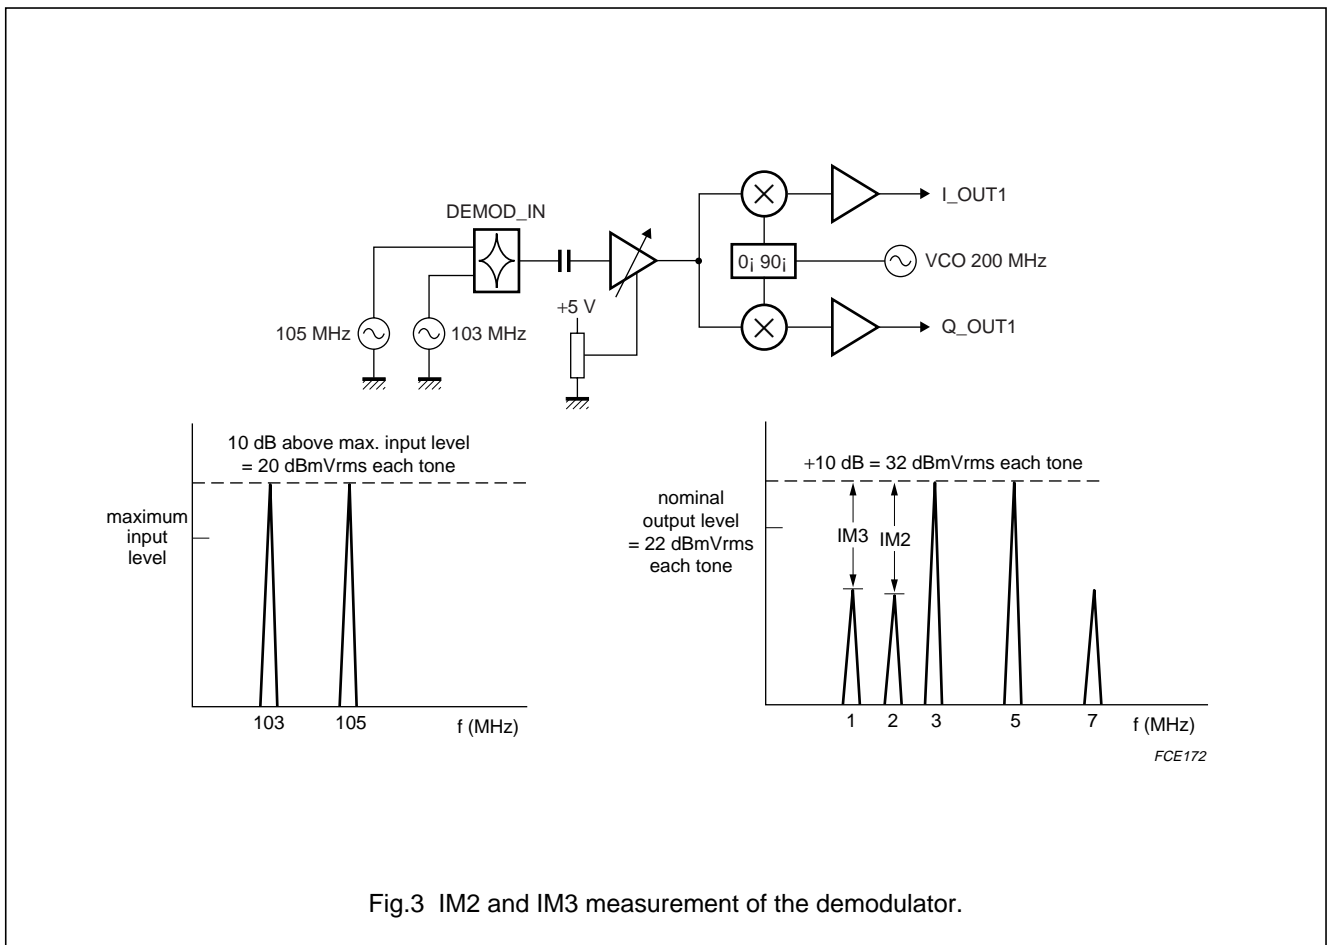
DEMOD_IN

105 MHz

103 MHz

+5 V

I_OUT1

0¡ 90¡

VCO 200 MHz

Q_OUT1

10 dB above max. input level
= 20 dBmVrms each tone

maximum input level

103

105

f (MHz)

+10 dB = 32 dBmVrms each tone

nominal output level = 22 dBmVrms each tone

IM3

IM2

1

2

3

5

7

f (MHz)

FCE172

Fig.3 IM2 and IM3 measurement of the demodulator.